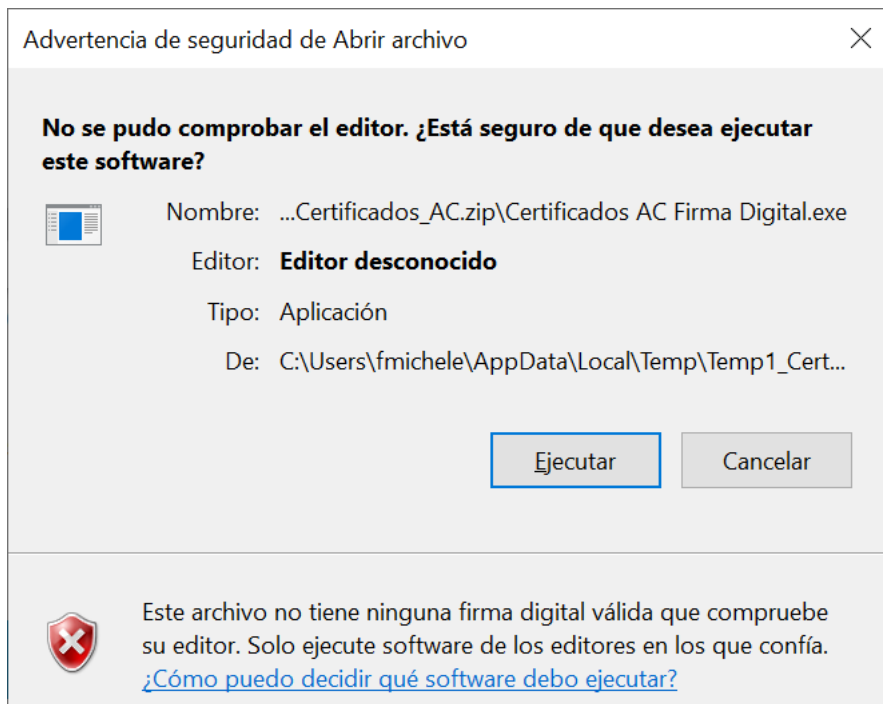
Advertencia de seguridad de Abrir archivo

No se pudo comprobar el editor. ¿Está seguro de que desea ejecutar este software?

Nombre: ...Certificados_AC.zip\Certificados AC Firma Digital.exe

Editor: Editor desconocido

Tipo: Aplicación

De: C:\Users\fmichele\AppData\Local\Temp\Temp1_Cert...

Ejecutar

Cancelar

Este archivo no tiene ninguna firma digital válida que compruebe su editor. Solo ejecute software de los editores en los que confía.
¿Cómo puedo decidir qué software debo ejecutar?